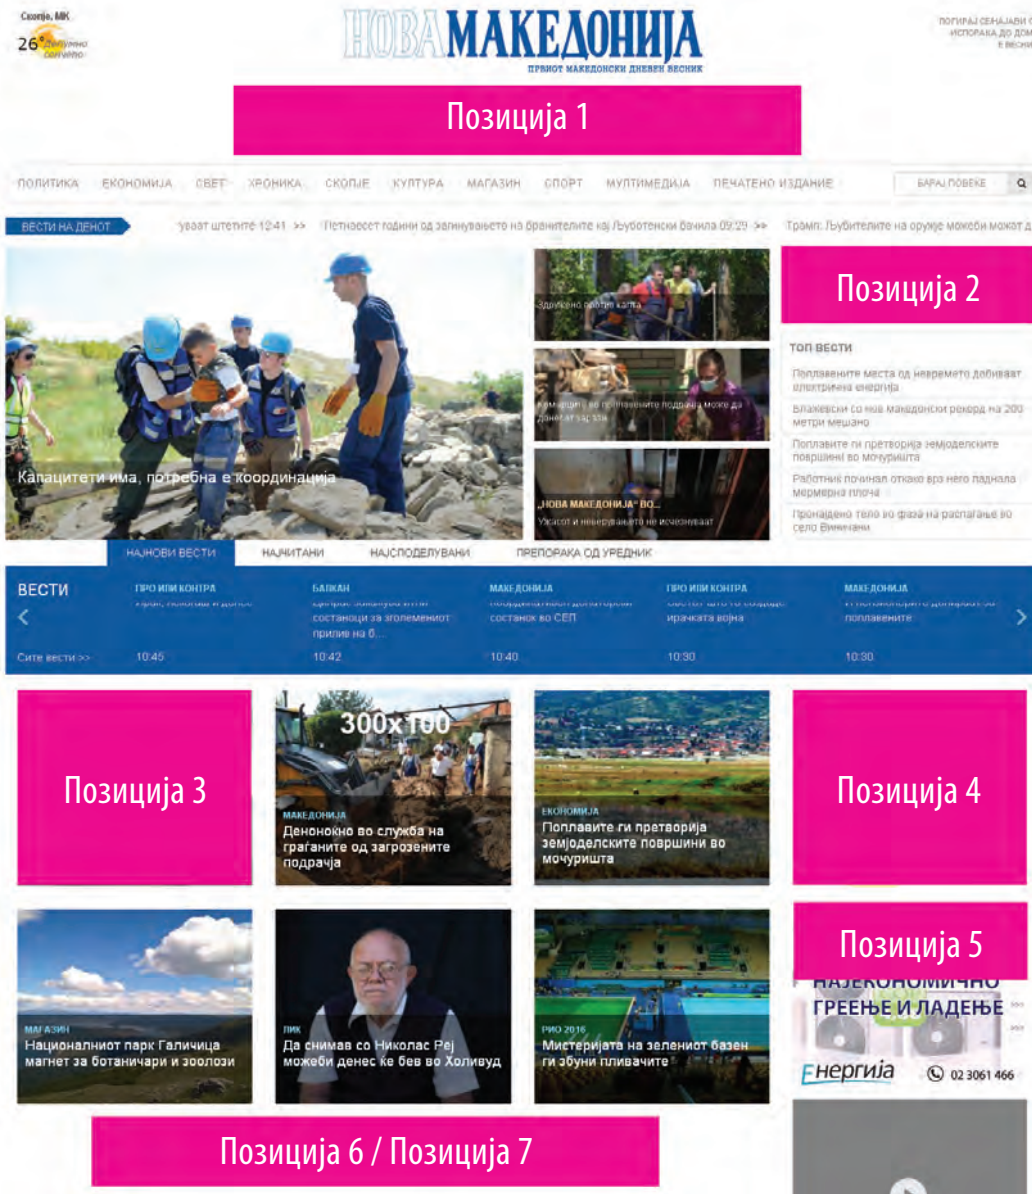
Скопје, МК
26° Делумно сончево

НОВА МАКЕДОНИЈА
ПРВИОТ МАКЕДОНСКИ ДНЕВЕН ВЕСНИК

ПОГИРАЈ СЕНАЈАДИ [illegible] ИСПОРАКА ДО ДОМ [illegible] ВЕСНИ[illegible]

Позиција 1

ПОЛИТИКА ЕКОНОМИЈА СВЕТ ХРОНИКА СКОПЈЕ КУЛТУРА МАГАЗИН СПОРТ МУЛТИМЕДИЈА ПЕЧАТЕНО ИЗДАНИЕ БАРАЈ ПОВЕЌЕ

ВЕСТИ НА ДЕНОТ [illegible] штетите 12:41 >> Петнаесет години од загинувањето на бранителите кај Љуботенски бачила 09:29 >> Трамп: Љубителите на оружје можеби можат д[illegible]

Капацитети има, потребна е координација

Здружено против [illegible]

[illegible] во поплавените подрачја може да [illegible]

„НОВА МАКЕДОНИЈА" ВО...
Ужасот и неверувањето не исчезнуваат

Позиција 2

ТОП ВЕСТИ
Поплавените места од невремето добиваат електрична енергија
Влаховски со нов македонски рекорд на 200 метри мешано
Поплавите ги претвораа земјоделските површини во мочуришта
Работник починал откако врз него паднала мермерна плоча
Пронајдено тело во фаза на распаѓање во село Виничани

НАЈНОВИ ВЕСТИ НАЈЧИТАНИ НАЈСПОДЕЛУВАНИ ПРЕПОРАКА ОД УРЕДНИК

ВЕСТИ
Сите вести >>
ПРО ИЛИ КОНТРА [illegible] 10:45
БАЛКАН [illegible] состаноци за зголемениот прилив на б... 10:42
МАКЕДОНИЈА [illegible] состанок во СЕП 10:40
ПРО ИЛИ КОНТРА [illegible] ирачката војна 10:30
МАКЕДОНИЈА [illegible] поплавените 10:30

Позиција 3

300x100
МАКЕДОНИЈА
Денонокно во служба на граѓаните од загрозените подрачја

ЕКОНОМИЈА
Поплавите ги претвориja земјоделските површини во мочуришта

Позиција 4

МАГАЗИН
Националниот парк Галичица магнет за ботаничари и зоолози

ЛИК
Да снимав со Николас Реј можеби денес ќе бев во Холивуд

РИО 2016
Мистеријата на зелениот базен ги збуни пливачите

Позиција 5

НАЈЕКОНОМИЧНО ГРЕЕЊЕ И ЛАДЕЊЕ
Енергија 02 3061 466

Позиција 6 / Позиција 7